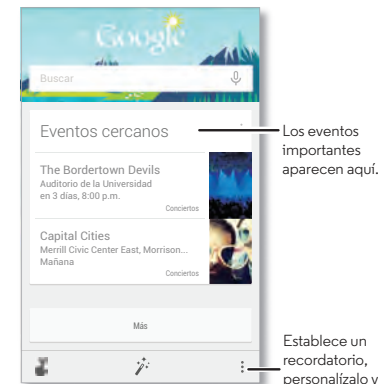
Google

Buscar

Eventos cercanos

The Bordertown Devils
Auditorio de la Universidad
en 3 días, 8:00 p.m.
Conciertos

Capital Cities
Merrill Civic Center East, Morrison...
Mañana
Conciertos

Más

Los eventos importantes aparecen aquí.

Establece un recordatorio, personalízalo y